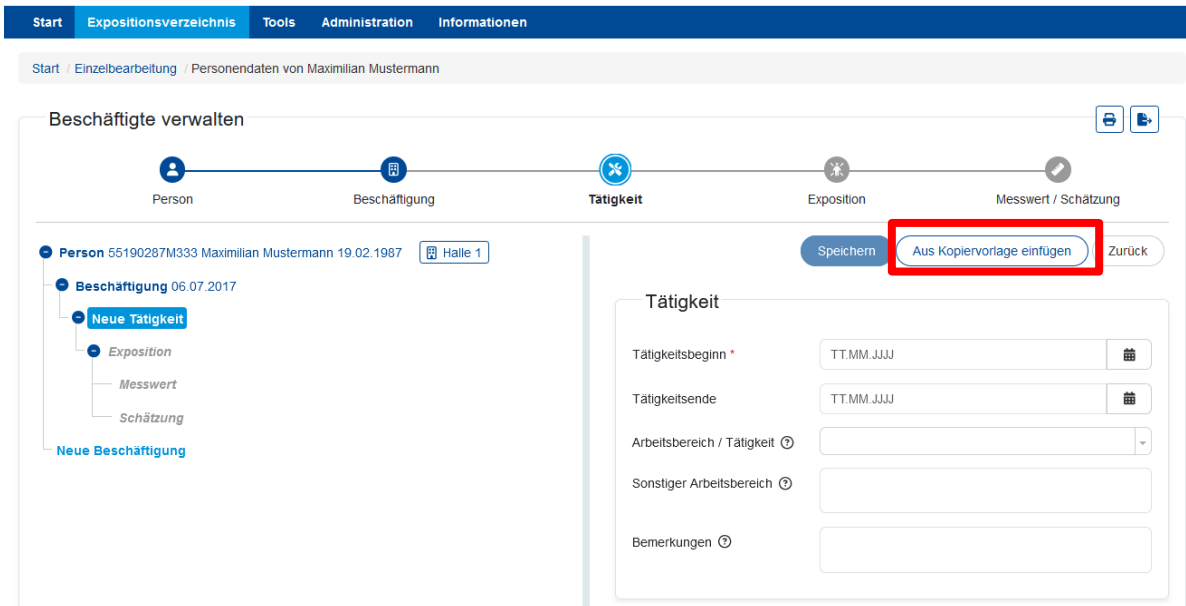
Start Expositionsverzeichnis Tools Administration Informationen

Start / Einzelbearbeitung / Personendaten von Maximilian Mustermann

Beschäftigte verwalten

Person
Beschäftigung
Tätigkeit
Exposition
Messwert / Schätzung

Person 55190287M333 Maximilian Mustermann 19.02.1987 Halle 1
Beschäftigung 06.07.2017
Neue Tätigkeit
Exposition
Messwert
Schätzung
Neue Beschäftigung

Speichern Aus Kopiervorlage einfügen Zurück

Tätigkeit

Tätigkeitsbeginn * TT.MM.JJJJ
Tätigkeitsende TT.MM.JJJJ
Arbeitsbereich / Tätigkeit ⑦
Sonstiger Arbeitsbereich ⑦
Bemerkungen ⑦